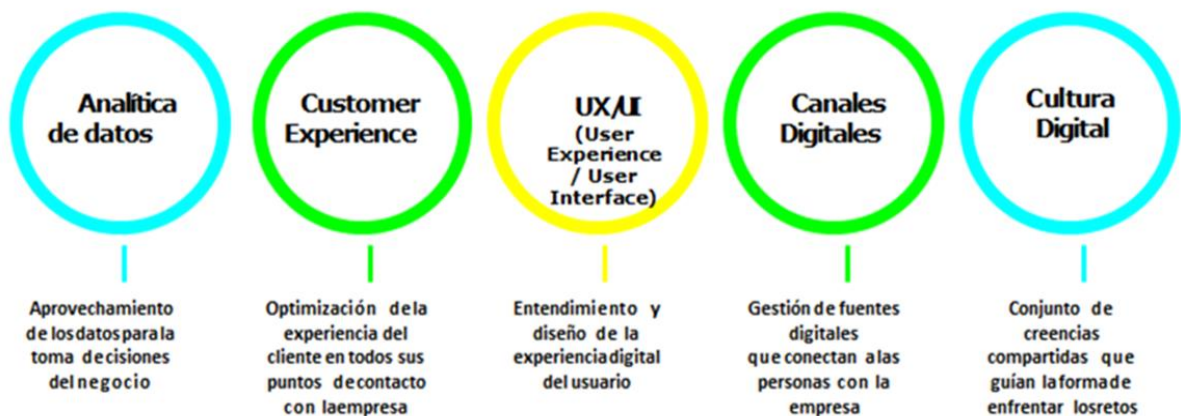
Analítica de datos

Customer Experience

UX/UI (User Experience / User Interface)

Canales Digitales

Cultura Digital

Aprovechamiento de los datos para la toma de decisiones del negocio

Optimización de la experiencia del cliente en todos sus puntos de contacto con la empresa

Entendimiento y diseño de la experiencia digital del usuario

Gestión de fuentes digitales que conectan a las personas con la empresa

Conjunto de creencias compartidas que guían la forma de enfrentar los retos